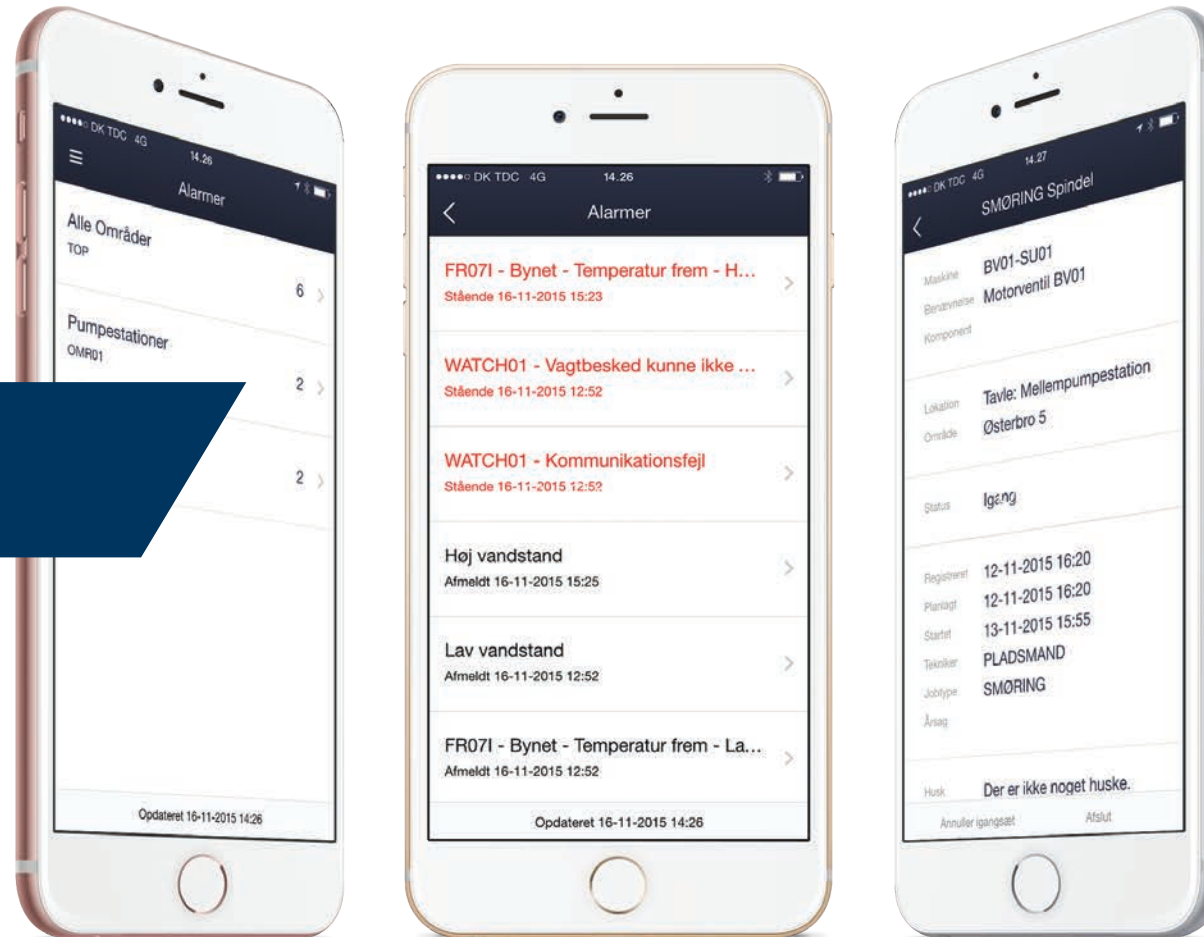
●●●●○ DK TDC 4G 14.26
Alarmer
Alle Områder
TOP
6
Pumpestationer
OMR01
2
2
Opdateret 16-11-2015 14:26

●●●●○ DK TDC 4G 14.26
Alarmer
FR07I - Bynet - Temperatur frem - H...
Stående 16-11-2015 15:23
WATCH01 - Vagtbesked kunne ikke ...
Stående 16-11-2015 12:52
WATCH01 - Kommunikationsfejl
Stående 16-11-2015 12:52
Høj vandstand
Afmeldt 16-11-2015 15:25
Lav vandstand
Afmeldt 16-11-2015 12:52
FR07I - Bynet - Temperatur frem - La...
Afmeldt 16-11-2015 12:52
Opdateret 16-11-2015 14:26

●●●●○ DK TDC 4G 14.27
SMØRING Spindel
Maskine BV01-SU01
Benævnelse Motorventil BV01
Komponent
Lokation Tavle: Mellempumpestation
Område Østerbro 5
Status Igang
Registreret 12-11-2015 16:20
Planlagt 12-11-2015 16:20
Startet 13-11-2015 15:55
Tekniker PLADSMAND
Jobtype SMØRING
Årsag
Husk Der er ikke noget huske.
Annuller igangsæt Afslut